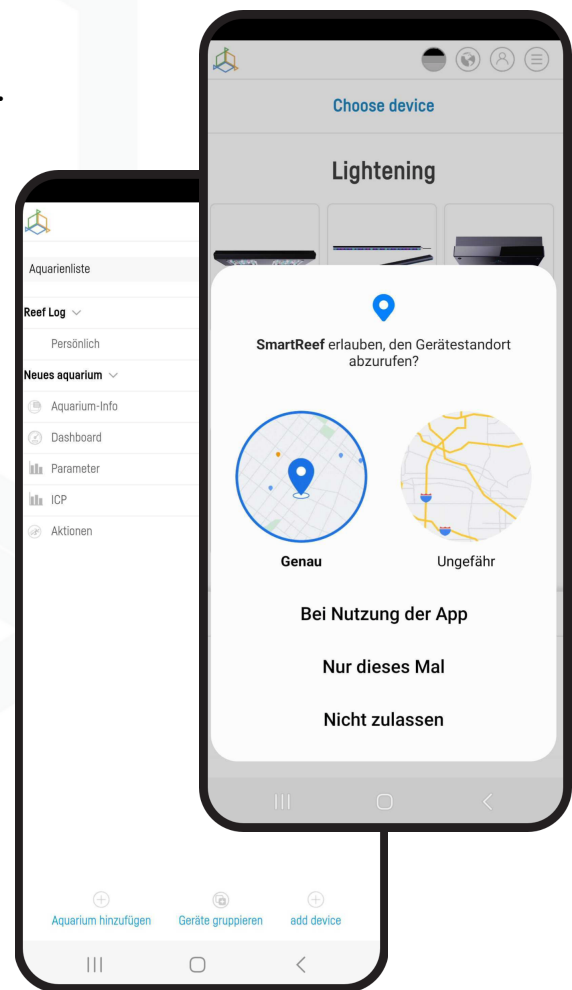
Choose device

Lightening

SmartReef erlauben, den Gerätestandort abzurufen?

Genau

Ungefähr

Bei Nutzung der App

Nur dieses Mal

Nicht zulassen

Aquarienliste

Reef Log

Persönlich

Neues aquarium

Aquarium-Info

Dashboard

Parameter

ICP

Aktionen

Aquarium hinzufügen

Geräte gruppieren

add device